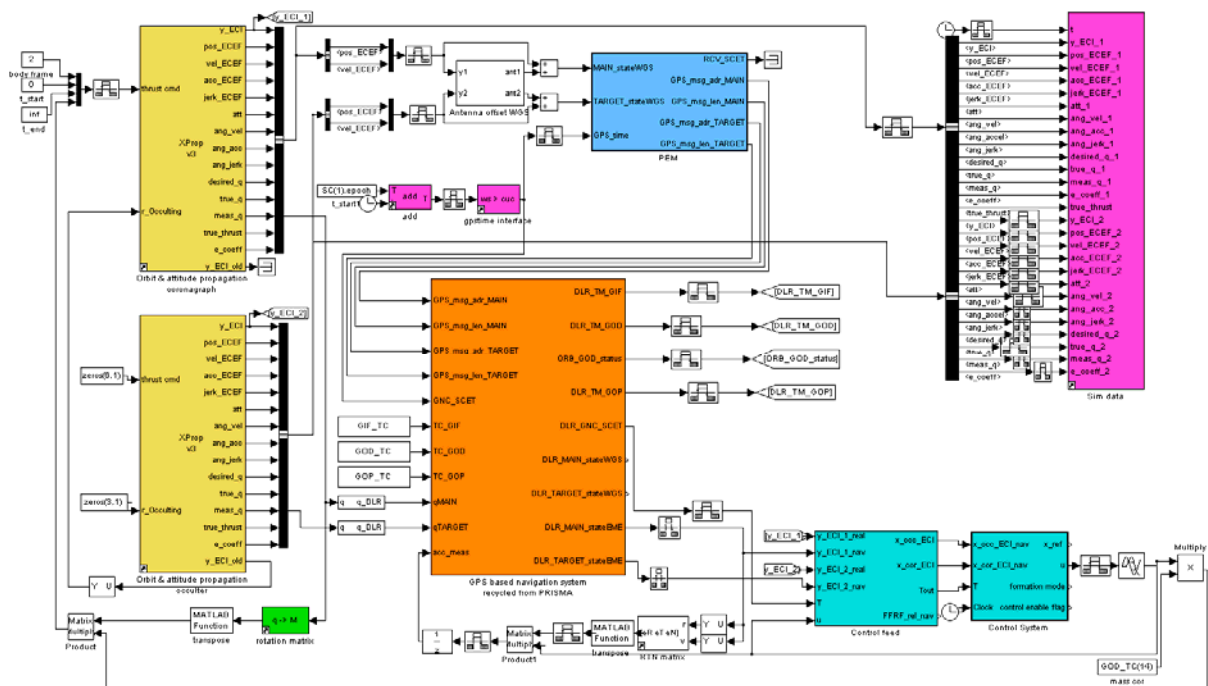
2
body frame
0
t_start
inf
t_end

thrust cmd
XProp v.3
r_Occulting
y_ECI
pos_ECEF
vel_ECEF
acc_ECEF
jerk_ECEF
att
ang_vel
ang_acc
ang_jerk
desired_q
true_q
meas_q
true_thrust
e_coeff
y_ECI_old
Orbit & attitude propagation coronagraph

y_ECI_1

<pos_ECEF>
<vel_ECEF>
<pos_ECEF>
<vel_ECEF>
y1
y2
ant1
ant2
Antenna offset WGS

MAIN_stateWGS
TARGET_stateWGS
GPS_time
RCV_SCET
GPS_msg_adr_MAIN
GPS_msg_len_MAIN
GPS_msg_adr_TARGET
GPS_msg_len_TARGET
PEM

SC(1).epoch
t_start1
add
add
T
wn > cuc
gpstime interface

GPS_msg_adr_MAIN
GPS_msg_len_MAIN
GPS_msg_adr_TARGET
GPS_msg_len_TARGET
GNC_SCET
GIF_TC
TC_GIF
GOD_TC
TC_GOD
GOP_TC
TC_GOP
q
q_DLR
qMAIN
q
q_DLR
qTARGET
acc_meas
DLR_TM_GIF
DLR_TM_GOD
ORB_GOD_status
DLR_TM_GOP
DLR_GNC_SCET
DLR_MAIN_stateWGS
DLR_TARGET_stateWGS
DLR_MAIN_stateEME
DLR_TARGET_stateEME
GPS based navigation system recycled from PRISMA

[DLR_TM_GIF]
[DLR_TM_GOD]
[DRB_GOD_status]
[DLR_TM_GOP]

y_ECI_2
zeros(3,1)
thrust cmd
XProp v.3
zeros(3,1)
r_Occulting
y_ECI
pos_ECEF
vel_ECEF
acc_ECEF
jerk_ECEF
att
ang_vel
ang_acc
ang_jerk
desired_q
true_q
meas_q
true_thrust
e_coeff
y_ECI_old
Orbit & attitude propagation occulter

Y U
Matrix Multiply
Product
MATLAB Function
transpose
q -> M
rotation matrix
$\frac{1}{2}$
Matrix Multiply
Product1
MATLAB Function
transpose
[eR eT eN]
r
v
RTN matrix
Y U
Y U

[y_ECI_1]
y_ECI_1_real
y_ECI_1_nav
[y_ECI_2]
y_ECI_2_real
y_ECI_2_nav
T
u
x_occ_ECI
x_cor_ECI
Tout
FFRF_ref_nav
Control feed
x_occ_ECI_nav
x_cor_ECI_nav
T
Clock
x_ref
u
formation mode
control enable flag
Control System
Multiply
GOD_TC(14)
mass cor

t
<y_ECI>
<pos_ECEF>
<vel_ECEF>
<acc_ECEF>
<jerk_ECEF>
<att>
<ang_vel>
<ang_accel>
<ang_jerk>
<desired_q>
<true_q>
<meas_q>
<e_coeff>
<true_thrust>
<y_ECI>
<pos_ECEF>
<vel_ECEF>
<acc_ECEF>
<jerk_ECEF>
<att>
<ang_vel>
<ang_accel>
<ang_jerk>
<desired_q>
<true_q>
<meas_q>
<e_coeff>
t
y_ECI_1
pos_ECEF_1
vel_ECEF_1
acc_ECEF_1
jerk_ECEF_1
att_1
ang_vel_1
ang_acc_1
ang_jerk_1
desired_q_1
true_q_1
meas_q_1
e_coeff_1
true_thrust
y_ECI_2
pos_ECEF_2
vel_ECEF_2
acc_ECEF_2
jerk_ECEF_2
att_2
ang_vel_2
ang_acc_2
ang_jerk_2
desired_q_2
true_q_2
meas_q_2
e_coeff_2
Sim data